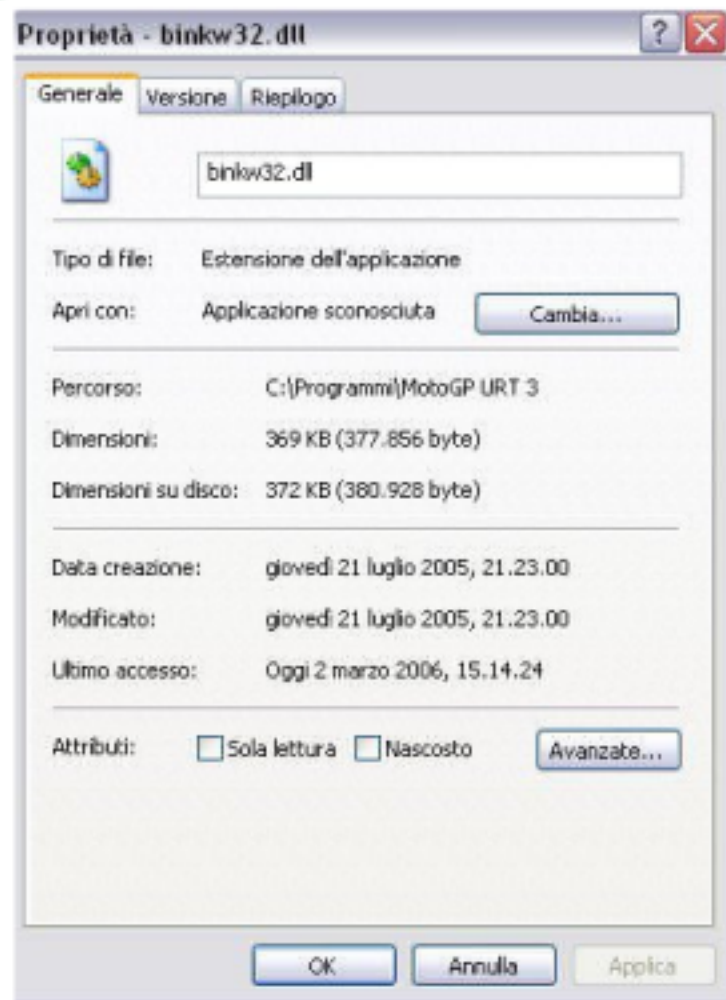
Proprietà - binkw32.dll

Generale | Versione | Riepilogo

binkw32.dll

Tipo di file: Estensione dell'applicazione

Apri con: Applicazione sconosciuta Cambia...

Percorso: C:\Programmi\MotoGP URT 3

Dimensioni: 369 KB (377.856 byte)

Dimensioni su disco: 372 KB (380.928 byte)

Data creazione: giovedì 21 luglio 2005, 21.23.00

Modificato: giovedì 21 luglio 2005, 21.23.00

Ultimo accesso: Oggi 2 marzo 2006, 15.14.24

Attributi: Sola lettura Nascosto Avanzate...

OK Annulla Applica